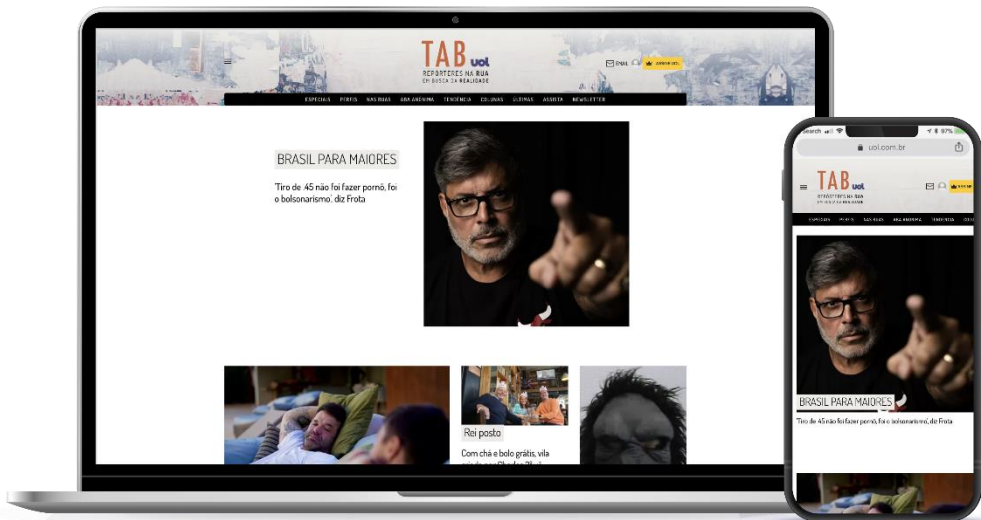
TAB uol
REPÓRTERES NA RUA
EM BUSCA DA REALIDADE

EMAIL

ASSINE UOL

ESPECIAIS PERFIS NAS RUAS ARA ANÔNIMA TENDÊNCIA COLUNAS ÚLTIMAS ASSISTA NEWSLETTER

BRASIL PARA MAIORES

'Tiro de 45 não foi fazer pornô, foi o bolsonarismo', diz Frota

Rei posto

Com chá e bolo grátis, vila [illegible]

Search 87%

uol.com.br

TAB uol
REPÓRTERES NA RUA
EM BUSCA DA REALIDADE

BRASIL PARA MAIORES

'Tiro de 45 não foi fazer pornô, foi o bolsonarismo', diz Frota